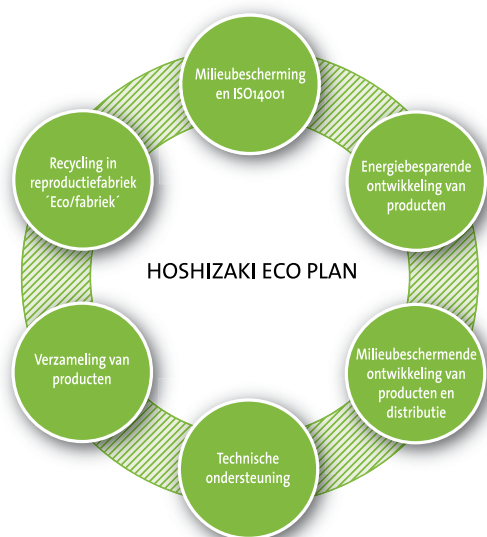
Milieubescherming en ISO14001

Energiebesparende ontwikkeling van producten

Milieubeschermende ontwikkeling van producten en distributie

Technische ondersteuning

Verzameling van producten

Recycling in reproductiefabriek ´Eco/fabriek´

HOSHIZAKI ECO PLAN